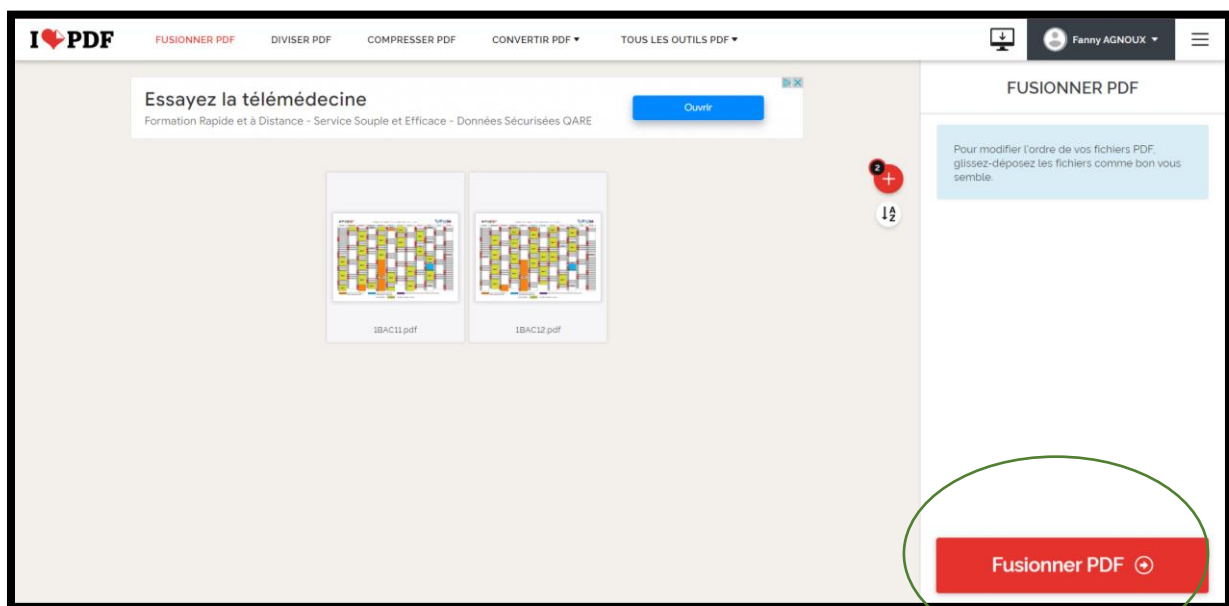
I❤PDF FUSIONNER PDF DIVISER PDF COMPRESSER PDF CONVERTIR PDF ▾ TOUS LES OUTILS PDF ▾ Fanny AGNOUX ▾

Essayez la télémédecine
Formation Rapide et à Distance - Service Souple et Efficace - Données Sécurisées QARE
Ouvrir

2

1BAC11.pdf

1BAC12.pdf

FUSIONNER PDF

Pour modifier l'ordre de vos fichiers PDF, glissez-déposez les fichiers comme bon vous semble.

Fusionner PDF